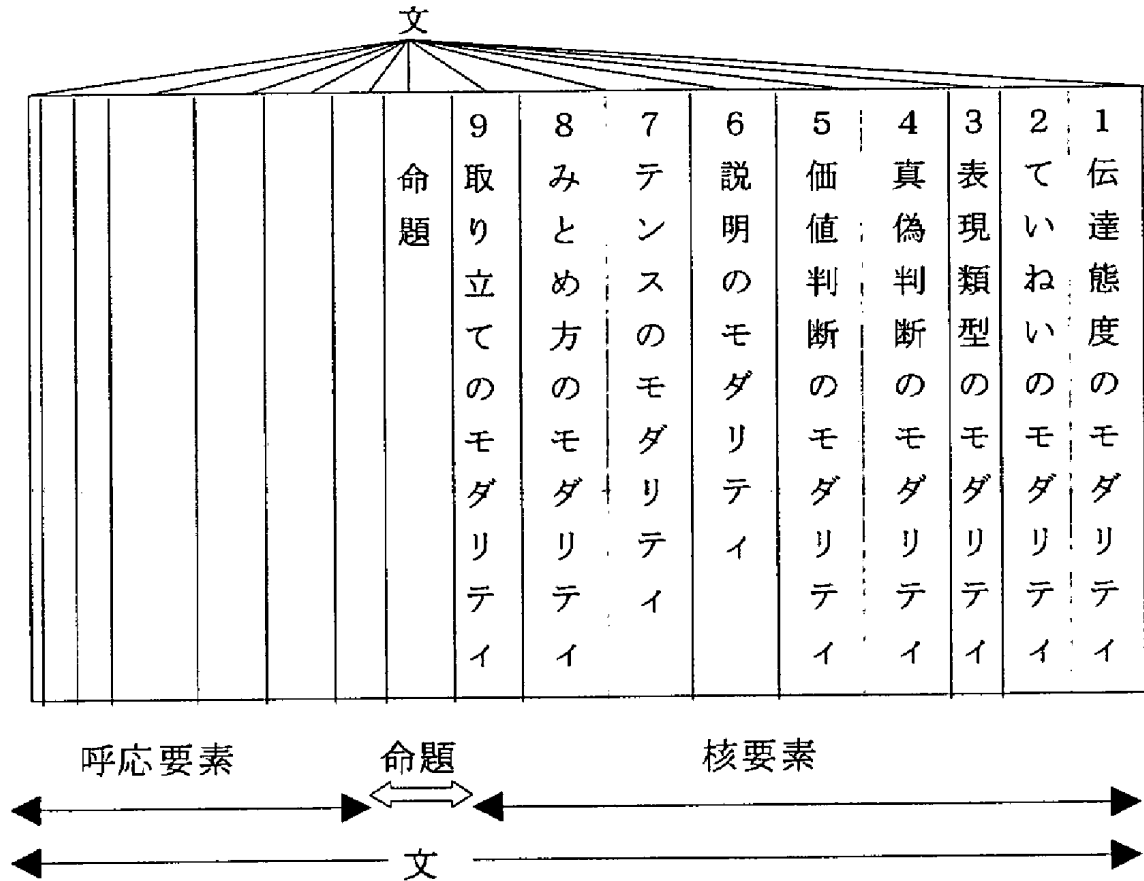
文

| | | | | | | | | | | | | | | |
|---|---|---|---|---|---|---|---|---|---|---|---|---|---|---|
| | | | | | | 命題 | 9 取り立てのモダリティ | 8 みとめ方のモダリティ | 7 テンスのモダリティ | 6 説明のモダリティ | 5 価値判断のモダリティ | 4 真偽判断のモダリティ | 3 表現類型のモダリティ | 2 ていねいのモダリティ | 1 伝達態度のモダリティ |

呼応要素　命題　核要素

文